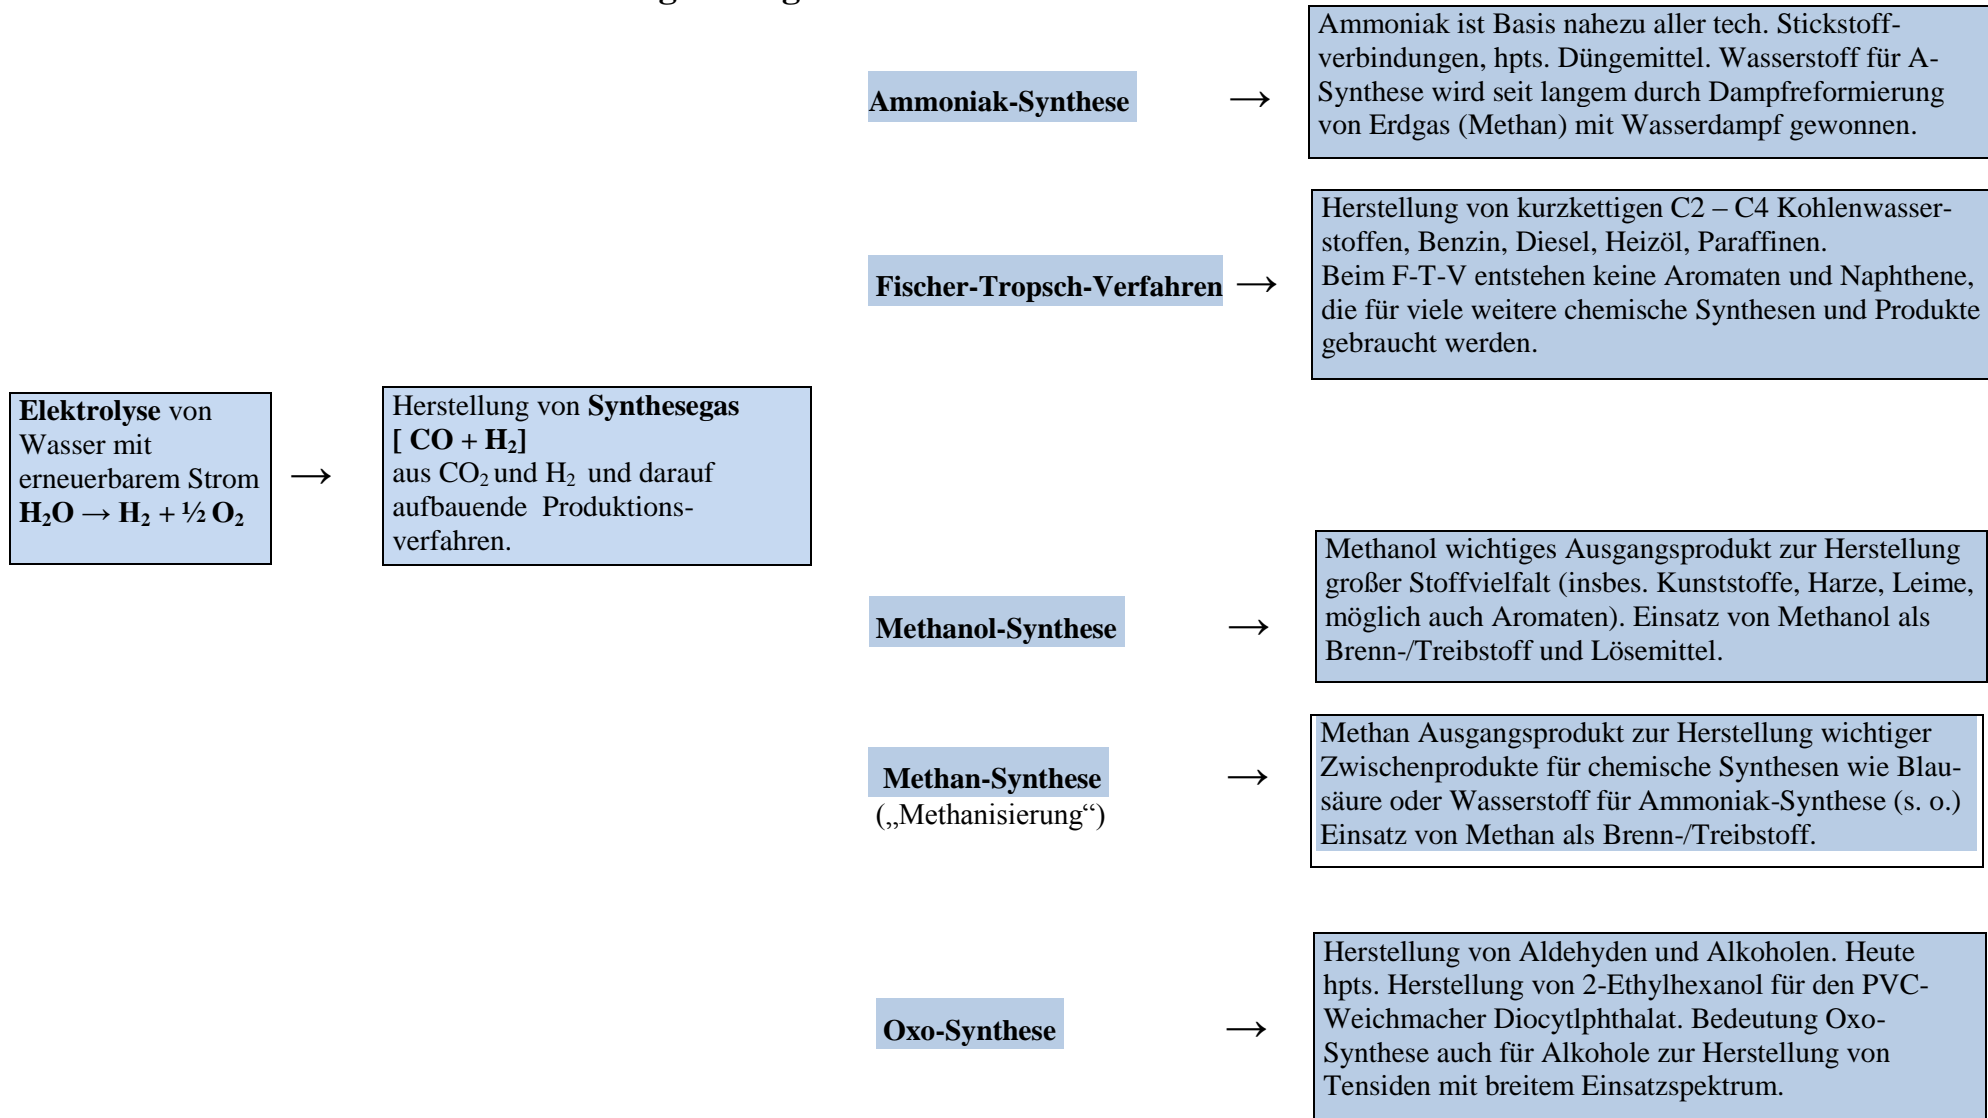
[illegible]

Elektrolyse von Wasser mit erneuerbarem Strom
$H_2O \rightarrow H_2 + \frac{1}{2} O_2$

→

Herstellung von Synthesegas
[ $CO + H_2$]
aus $CO_2$ und $H_2$ und darauf aufbauende Produktionsverfahren.

Ammoniak-Synthese →

Ammoniak ist Basis nahezu aller tech. Stickstoffverbindungen, hpts. Düngemittel. Wasserstoff für A-Synthese wird seit langem durch Dampfreformierung von Erdgas (Methan) mit Wasserdampf gewonnen.

Fischer-Tropsch-Verfahren →

Herstellung von kurzkettigen C2 – C4 Kohlenwasserstoffen, Benzin, Diesel, Heizöl, Paraffinen.
Beim F-T-V entstehen keine Aromaten und Naphthene, die für viele weitere chemische Synthesen und Produkte gebraucht werden.

Methanol-Synthese →

Methanol wichtiges Ausgangsprodukt zur Herstellung großer Stoffvielfalt (insbes. Kunststoffe, Harze, Leime, möglich auch Aromaten). Einsatz von Methanol als Brenn-/Treibstoff und Lösemittel.

Methan-Synthese
(„Methanisierung“) →

Methan Ausgangsprodukt zur Herstellung wichtiger Zwischenprodukte für chemische Synthesen wie Blausäure oder Wasserstoff für Ammoniak-Synthese (s. o.) Einsatz von Methan als Brenn-/Treibstoff.

Oxo-Synthese →

Herstellung von Aldehyden und Alkoholen. Heute hpts. Herstellung von 2-Ethylhexanol für den PVC-Weichmacher Diocytlphthalat. Bedeutung Oxo-Synthese auch für Alkohole zur Herstellung von Tensiden mit breitem Einsatzspektrum.